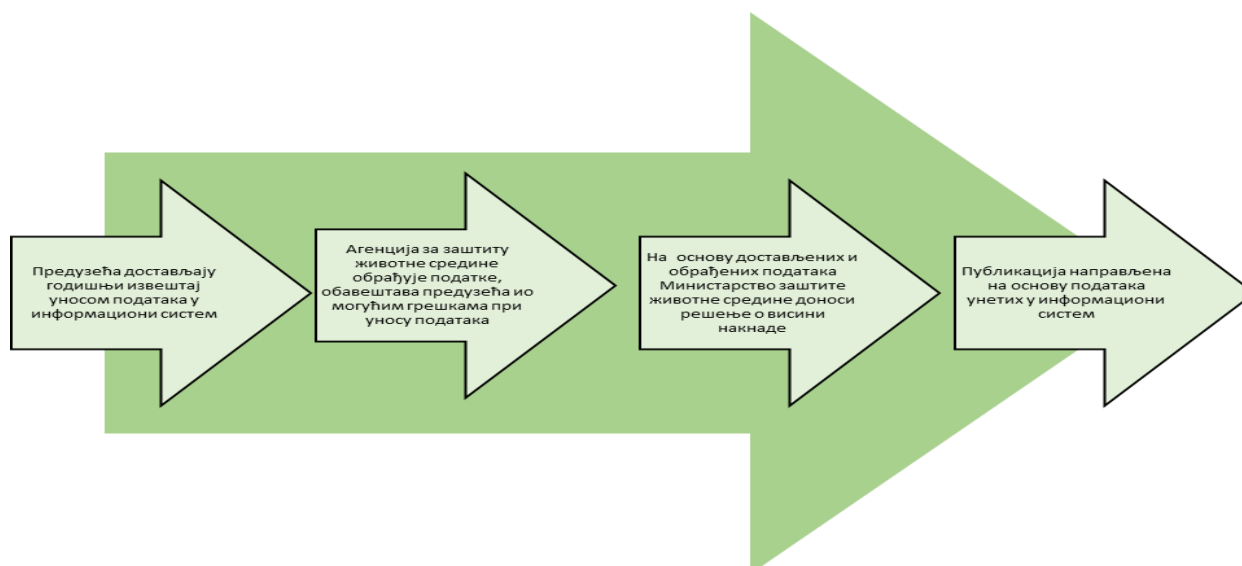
Предузећа достављају годишњи извештај уносом података у информациони систем

Агенција за заштиту животне средине обрађује податке, обавештава предузећа ио могућим грешкама при уносу података

На основу достављених и обрађених података Министарство заштите животне средине доноси решење о висини накнаде

Публикација направљена на основу података унетих у информациони систем